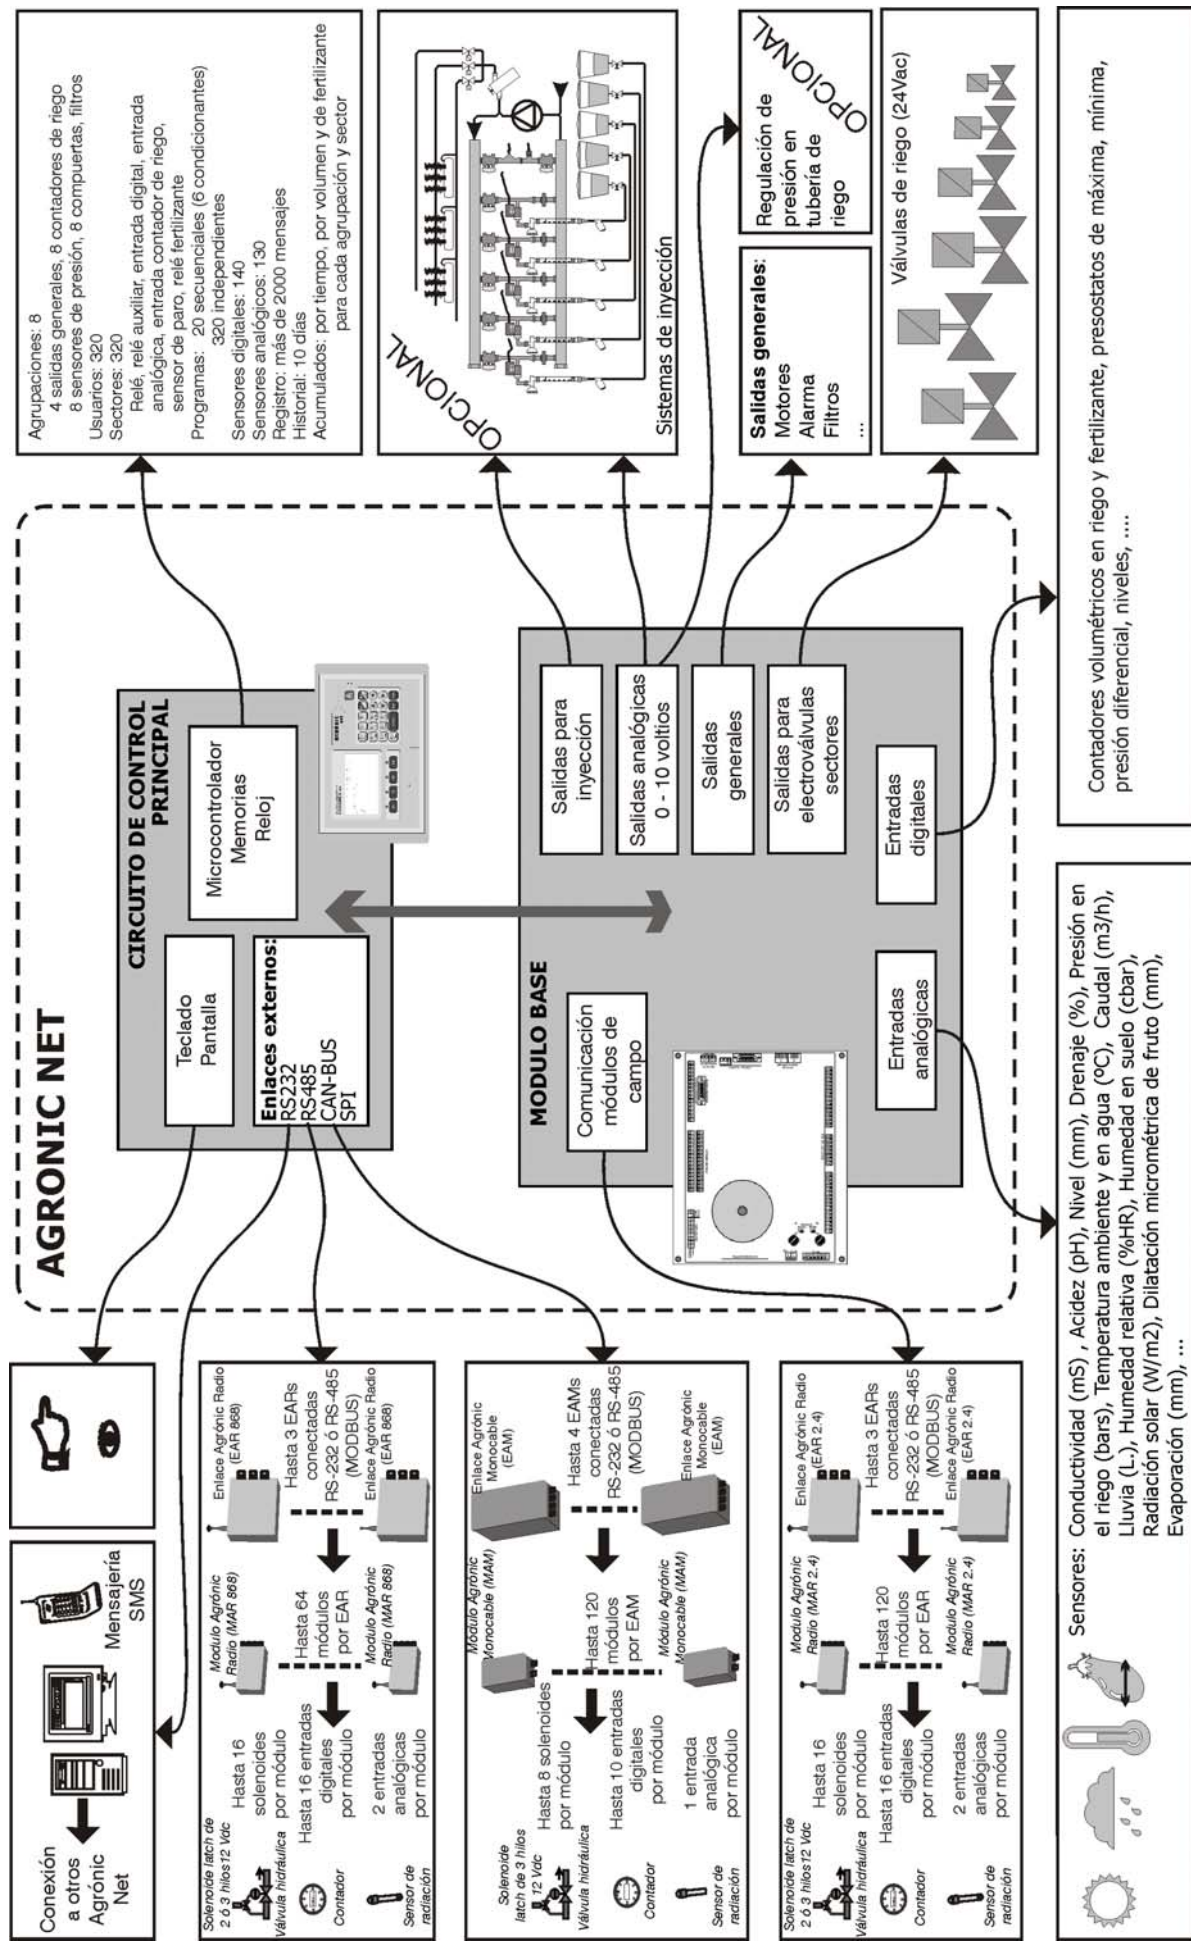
AGRONIC NET

CIRCUITO DE CONTROL PRINCIPAL

Teclado
Pantalla

Microcontrolador
Memorias
Reloj

Enlaces externos:
RS232
RS485
CAN-BUS
SPI

MODULO BASE

Comunicación módulos de campo

Salidas para inyección

Salidas analógicas 0 - 10 voltios

Salidas generales

Salidas para electroválvulas sectores

Entradas analógicas

Entradas digitales

Agrupaciones: 8
4 salidas generales, 8 contadores de riego
8 sensores de presión, 8 compuertas, filtros
Usuarios: 320
Sectores: 320
Relé, relé auxiliar, entrada digital, entrada analógica, entrada contador de riego, sensor de paro, relé fertilizante
Programas: 20 secuenciales (6 condicionantes)
320 independientes
Sensores digitales: 140
Sensores analógicos: 130
Registro: más de 2000 mensajes
Historial: 10 días
Acumulados: por tiempo, por volumen y de fertilizante para cada agrupación y sector

OPCIONAL

Sistemas de inyección

Regulación de presión en tubería de riego

OPCIONAL

Salidas generales:
Motores
Alarma
Filtros
...

Válvulas de riego (24Vac)

Contadores volumétricos en riego y fertilizante, presostatos de máxima, mínima, presión diferencial, niveles, ....

Sensores: Conductividad (mS) , Acidez (pH), Nivel (mm), Drenaje (%), Presión en el riego (bars), Temperatura ambiente y en agua (ºC), Caudal (m3/h), Lluvia (L.), Humedad relativa (%HR), Humedad en suelo (cbar), Radiación solar (W/m2), Dilatación micrométrica de fruto (mm), Evaporación (mm), ...

Conexión a otros Agrónic Net

Mensajería SMS

Solenoide latch de 2 ó 3 hilos 12 Vdc
Válvula hidráulica
Contador
Sensor de radiación
Hasta 16 solenoides por módulo
Hasta 16 entradas digitales por módulo
2 entradas analógicas por módulo
Modulo Agrónic Radio (MAR 868)
Hasta 64 módulos por EAR
Modulo Agrónic Radio (MAR 868)
Enlace Agrónic Radio (EAR 868)
Hasta 3 EARs conectadas RS-232 ó RS-485 (MODBUS)
Enlace Agrónic Radio (EAR 868)

Solenoide latch de 3 hilos 12 Vdc
Válvula hidráulica
Contador
Sensor de radiación
Hasta 8 solenoides por módulo
Hasta 10 entradas digitales por módulo
1 entrada analógica por módulo
Modulo Agrónic Monocable (MAM)
Hasta 120 módulos por EAM
Módulo Agrónic Monocable (MAM)
Enlace Agrónic Monocable (EAM)
Hasta 4 EAMs conectadas RS-232 ó RS-485 (MODBUS)
Enlace Agrónic Monocable (EAM)

Solenoide latch de 2 ó 3 hilos 12 Vdc
Válvula hidráulica
Contador
Sensor de radiación
Hasta 16 solenoides por módulo
Hasta 16 entradas digitales por módulo
2 entradas analógicas por módulo
Modulo Agrónic Radio (MAR 2.4)
Hasta 120 módulos por EAR
Modulo Agrónic Radio (MAR 2.4)
Enlace Agrónic Radio (EAR 2.4)
Hasta 3 EARs conectadas RS-232 ó RS-485 (MODBUS)
Enlace Agrónic Radio (EAR 2.4)